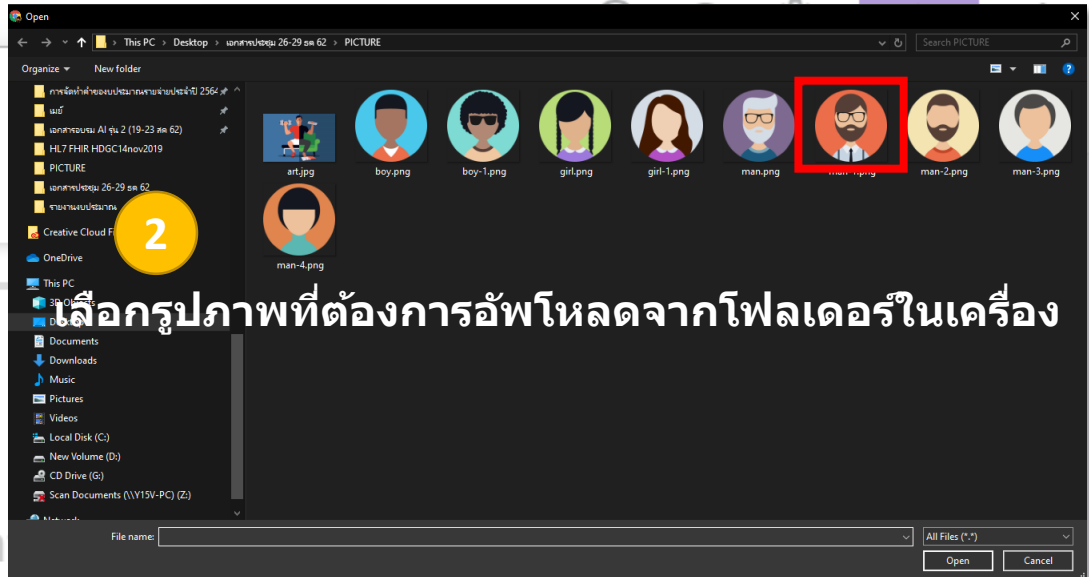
Open

This PC > Desktop > เอกสารประชุม 26-29 ธค 62 > PICTURE

Search PICTURE

Organize ▾ New folder

การจัดทำคำของบประมาณรายจ่ายประจำปี 2564
เมย์
เอกสารอบรม AI รุ่น 2 (19-23 สค 62)
HL7 FHIR HDGC14nov2019
PICTURE
เอกสารประชุม 26-29 ธค 62
รายงานงบประมาณ
Creative Cloud Fi
OneDrive
This PC
3D Objects
Desktop
Documents
Downloads
Music
Pictures
Videos
Local Disk (C:)
New Volume (D:)
CD Drive (G:)
Scan Documents (\\Y15V-PC) (Z:)
Network

art.jpg
boy.png
boy-1.png
girl.png
girl-1.png
man.png
man-1.png
man-2.png
man-3.png
man-4.png

2

เลือกรูปภาพที่ต้องการอัพโหลดจากโฟลเดอร์ในเครื่อง

File name:
All Files (*.*)
Open
Cancel